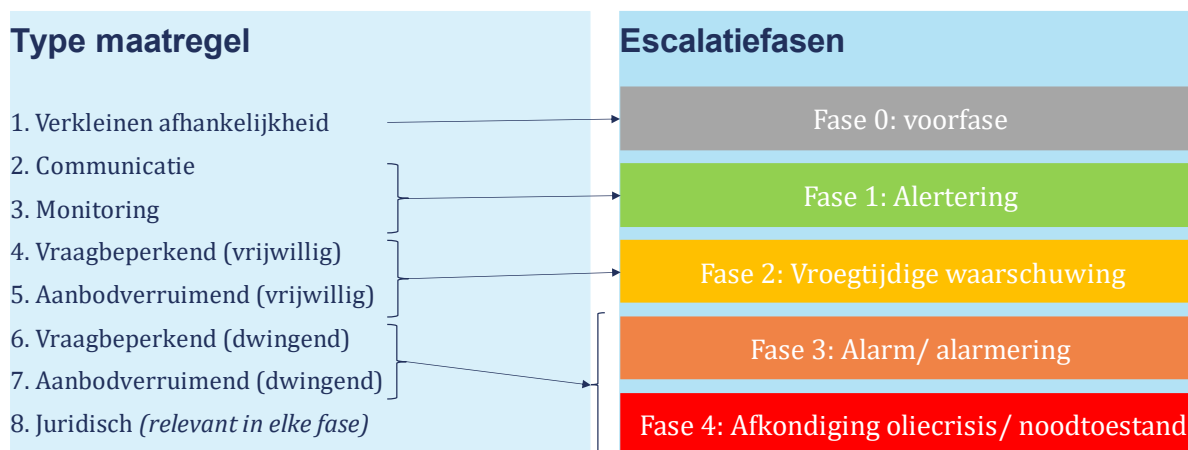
Type maatregel

1. Verkleinen afhankelijkheid
2. Communicatie
3. Monitoring
4. Vraagbeperkend (vrijwillig)
5. Aanbodverruimend (vrijwillig)
6. Vraagbeperkend (dwingend)
7. Aanbodverruimend (dwingend)
8. Juridisch *(relevant in elke fase)*

Escalatiefasen

Fase 0: voorfase

Fase 1: Alertering

Fase 2: Vroegtijdige waarschuwing

Fase 3: Alarm/ alarmering

Fase 4: Afkondiging oliecrisis/ noodtoestand